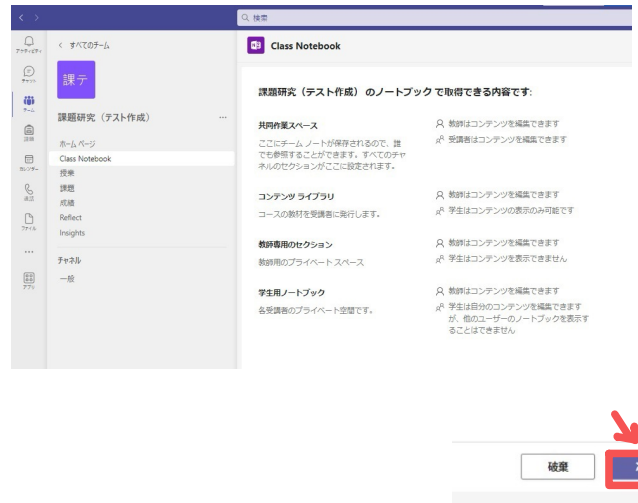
検索

アクティビティ
チャット
チーム
課題
カレンダー
通話
ファイル
...
アプリ

< すべてのチーム

課テ

課題研究（テスト作成） ...

ホーム ページ
Class Notebook
授業
課題
成績
Reflect
Insights

チャネル
一般

Class Notebook

課題研究（テスト作成）のノートブックで取得できる内容です:

共同作業スペース
ここにチーム ノートが保存されるので、誰でも参照することができます。すべてのチャネルのセクションがここに設定されます。
教師はコンテンツを編集できます
受講者はコンテンツを編集できます

コンテンツ ライブラリ
コースの教材を受講者に発行します。
教師はコンテンツを編集できます
学生はコンテンツの表示のみ可能です

教師専用のセクション
教師用のプライベート スペース
教師はコンテンツを編集できます
学生はコンテンツを表示できません

学生用ノートブック
各受講者のプライベート空間です。
教師はコンテンツを編集できます
学生は自分のコンテンツを編集できますが、他のユーザーのノートブックを表示することはできません

破棄
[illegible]